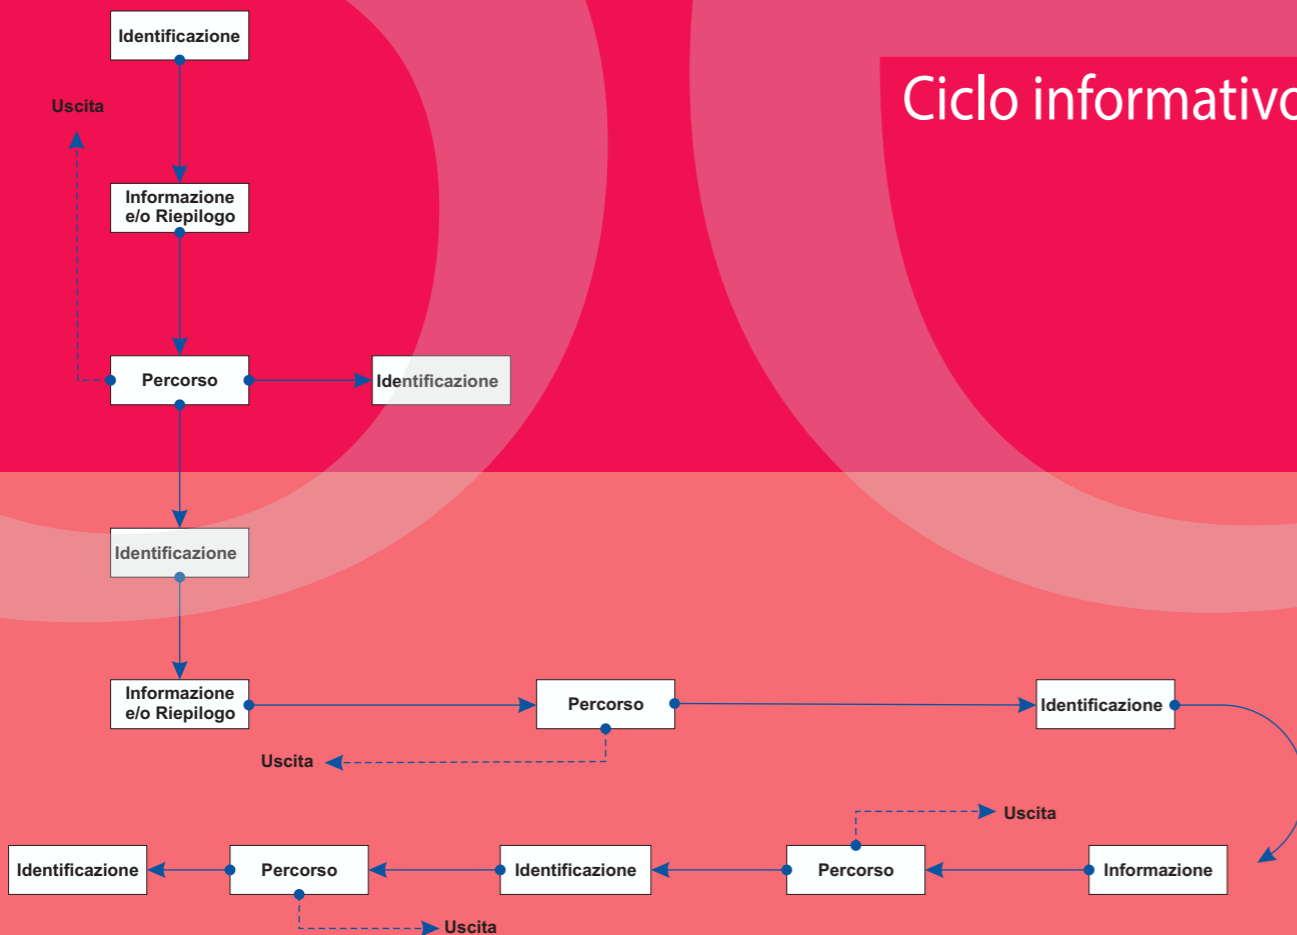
Ciclo informativo

Identificazione

Uscita

Informazione e/o Riepilogo

Percorso

Identificazione

Identificazione

Informazione e/o Riepilogo

Percorso

Identificazione

Uscita

Uscita

Identificazione

Percorso

Identificazione

Percorso

Informazione

Uscita